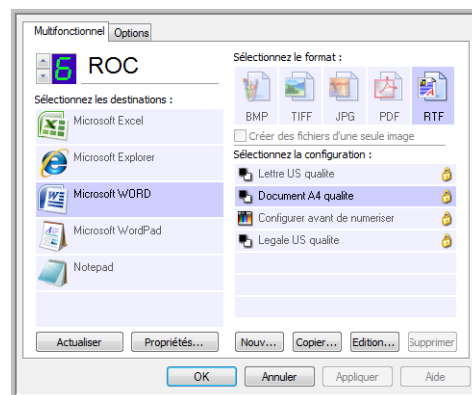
Multifonctionnel Options

6 ROC

Sélectionnez les destinations :

Microsoft Excel

Microsoft Explorer

Microsoft WORD

Microsoft WordPad

Notepad

Sélectionnez le format :

BMP TIFF JPG PDF RTF

Créer des fichiers d'une seule image

Sélectionnez la configuration :

Lettre US qualite

Document A4 qualite

Configurer avant de numeriser

Legale US qualite

Actualiser Propriétés... Nouv... Copier... Edition... Supprimer

OK Annuler Appliquer Aide